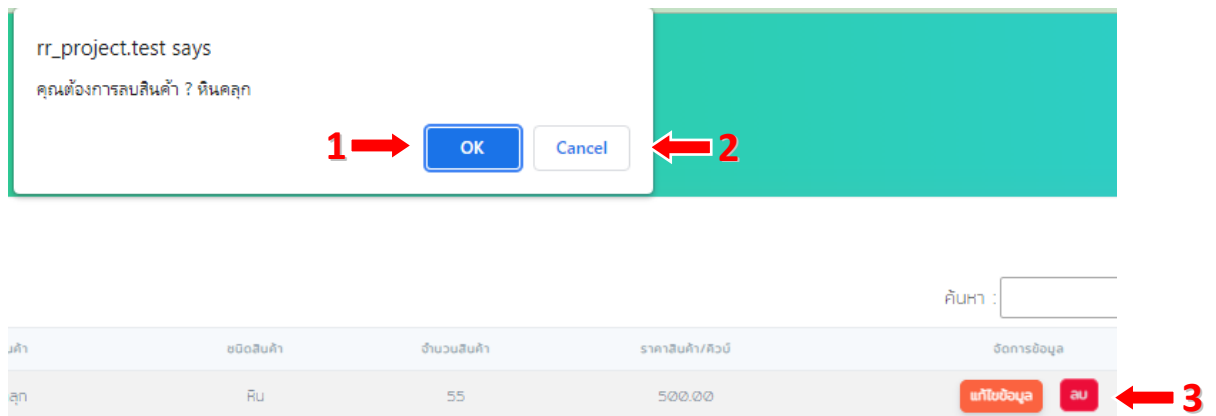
rr_project.test says

คุณต้องการลบสินค้า ? หินคลุก

1 OK Cancel 2

ค้นหา :

| นค้า | ชนิดสินค้า | จำนวนสินค้า | ราคาสินค้า/คิวบ์ | จัดการข้อมูล |
|---|---|---|---|---|
| ลุก | หิน | 55 | 500.00 | แก้ไขข้อมูล ลบ |

3